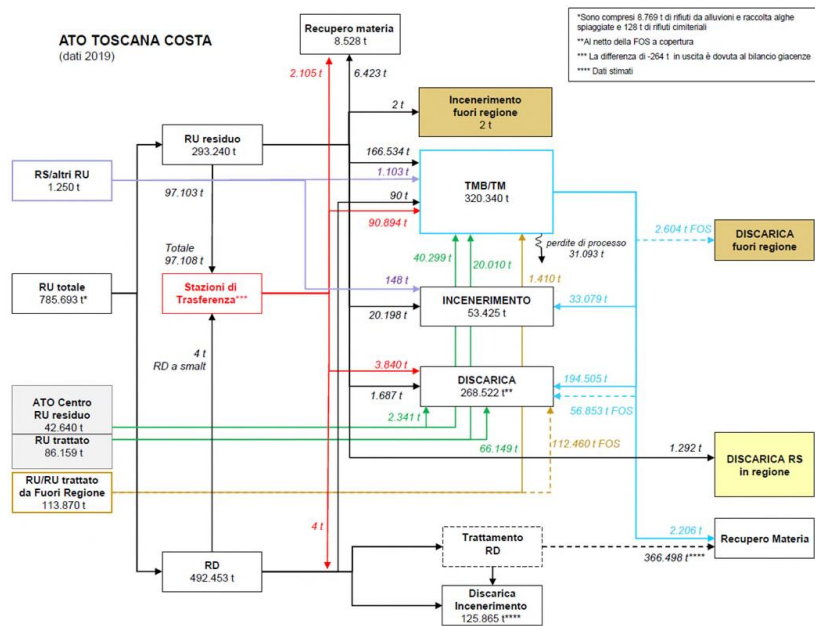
ATO TOSCANA COSTA
(dati 2019)

Recupero materia
8.528 t

*Sono compresi 8.769 t di rifiuti da alluvioni e raccolta alghe spiaggiate e 128 t di rifiuti cimiteriali
**Al netto della FOS a copertura
*** La differenza di -264 t in uscita è dovuta al bilancio giacenze
**** Dati stimati

2.105 t
6.423 t
2 t

Incenerimento
fuori regione
2 t

RU residuo
293.240 t

166.534 t

RS/altri RU
1.250 t

1.103 t

TMB/TM
320.340 t

97.103 t

90 t
90.894 t

2.604 t FOS

DISCARICA
fuori regione

perdite di processo
31.093 t

Totale
97.108 t

40.299 t
20.010 t
1.410 t

RU totale
785.693 t*

Stazioni di
Trasferenza***

148 t

INCENERIMENTO
53.425 t

33.079 t

20.198 t

4 t
RD a smalt

3.840 t

DISCARICA
268.522 t**

194.505 t

ATO Centro
RU residuo
42.640 t

1.687 t

56.853 t FOS

2.341 t

RU trattato
86.159 t

112.460 t FOS

66.149 t

1.292 t

DISCARICA RS
in regione

RU/RU trattato
da Fuori Regione
113.870 t

4 t

2.206 t

Trattamento
RD

Recupero Materia

366.498 t****

RD
492.453 t

Discarica
Incenerimento
125.865 t****